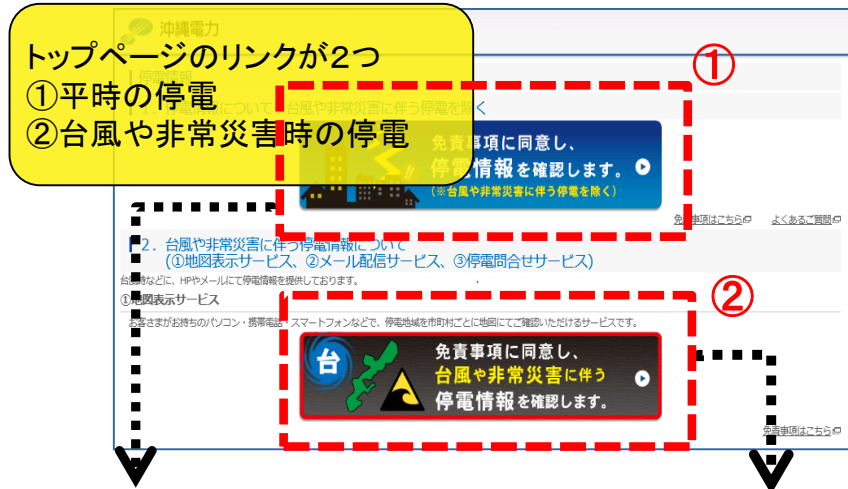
沖縄電力

トップページのリンクが2つ
①平時の停電
②台風や非常災害時の停電

①

停電情報

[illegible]について（台風や非常災害に伴う停電を除く

免責事項に同意し、
停電情報を確認します。
（※台風や非常災害に伴う停電を除く）

免責事項はこちら　よくあるご質問

2．台風や非常災害に伴う停電情報について
（①地図表示サービス、②メール配信サービス、③停電問合せサービス）

台風時などに、HPやメールにて停電情報を提供しております。

①地図表示サービス

お客さまがお持ちのパソコン・携帯電話・スマートフォンなどで、停電地域を市町村ごとに地図にてご確認いただけるサービスです。

②

台

免責事項に同意し、
台風や非常災害に伴う
停電情報を確認します。

免責事項はこちら